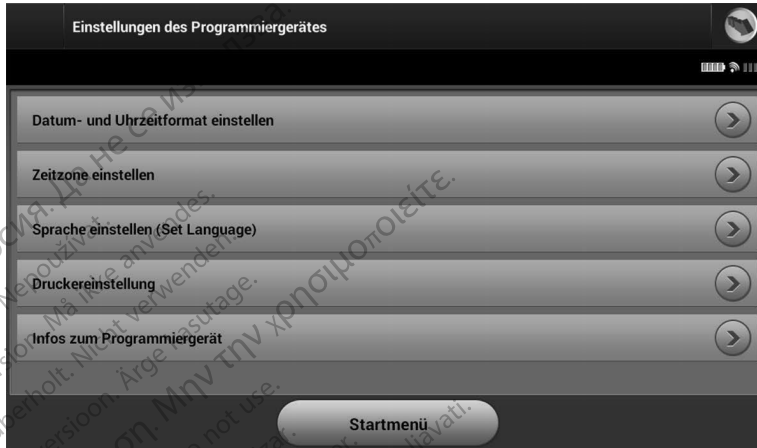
Einstellungen des Programmiergerätes

Datum- und Uhrzeitformat einstellen

Zeitzone einstellen

Sprache einstellen (Set Language)

Druckereinstellung

Infos zum Programmiergerät

Startmenü

Остаряла версия. Да не се използва.
Zastaralá verze. Nepoužívat.
Forældet version. Må ikke anvendes.
Veraltete Version. Nicht verwenden.
Aegunud versioon. Ärge kasutage.
Παλιά έκδοση. Μην την χρησιμοποιείτε.
Outdated version. Do not use.
Elavult verzió. Ne használja!
Verouderde versie. Niet gebruiken.
Utdatert versjon. Skal ikke brukes.